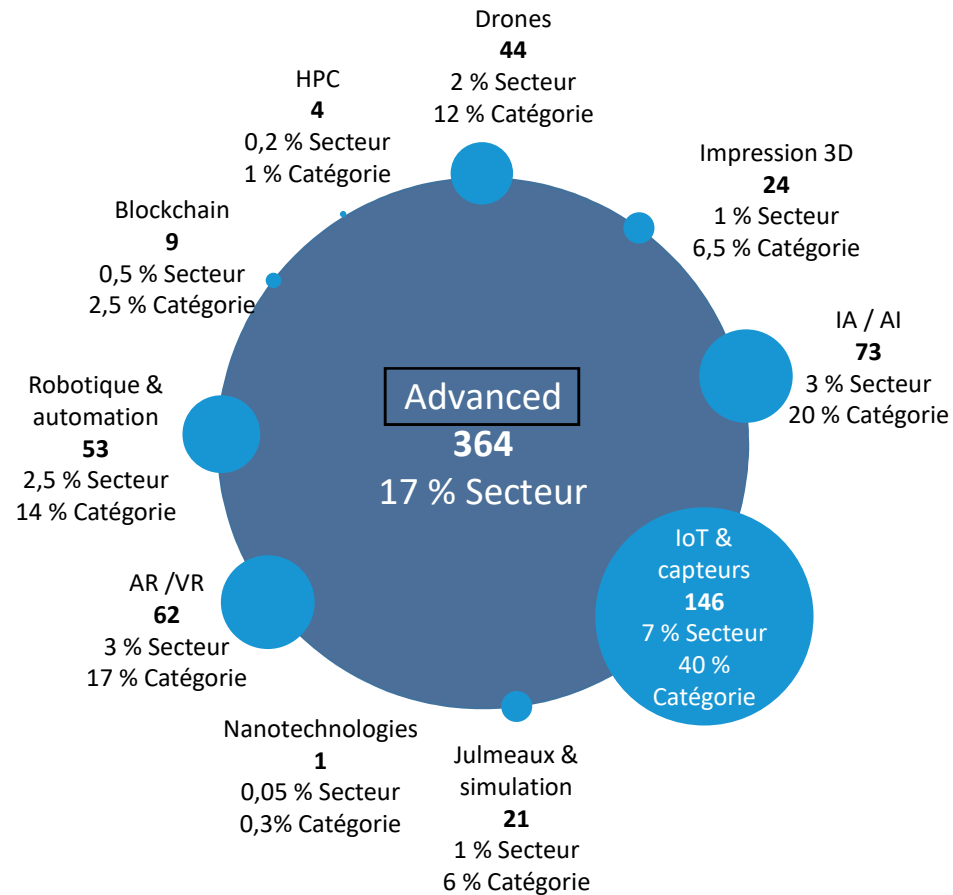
Drones
**44**
2 % Secteur
12 % Catégorie

HPC
**4**
0,2 % Secteur
1 % Catégorie

Impression 3D
**24**
1 % Secteur
6,5 % Catégorie

Blockchain
**9**
0,5 % Secteur
2,5 % Catégorie

IA / AI
**73**
3 % Secteur
20 % Catégorie

Robotique & automation
**53**
2,5 % Secteur
14 % Catégorie

Advanced
**364**
17 % Secteur

IoT & capteurs
**146**
7 % Secteur
40 % Catégorie

AR /VR
**62**
3 % Secteur
17 % Catégorie

Nanotechnologies
**1**
0,05 % Secteur
0,3% Catégorie

Julmeaux & simulation
**21**
1 % Secteur
6 % Catégorie